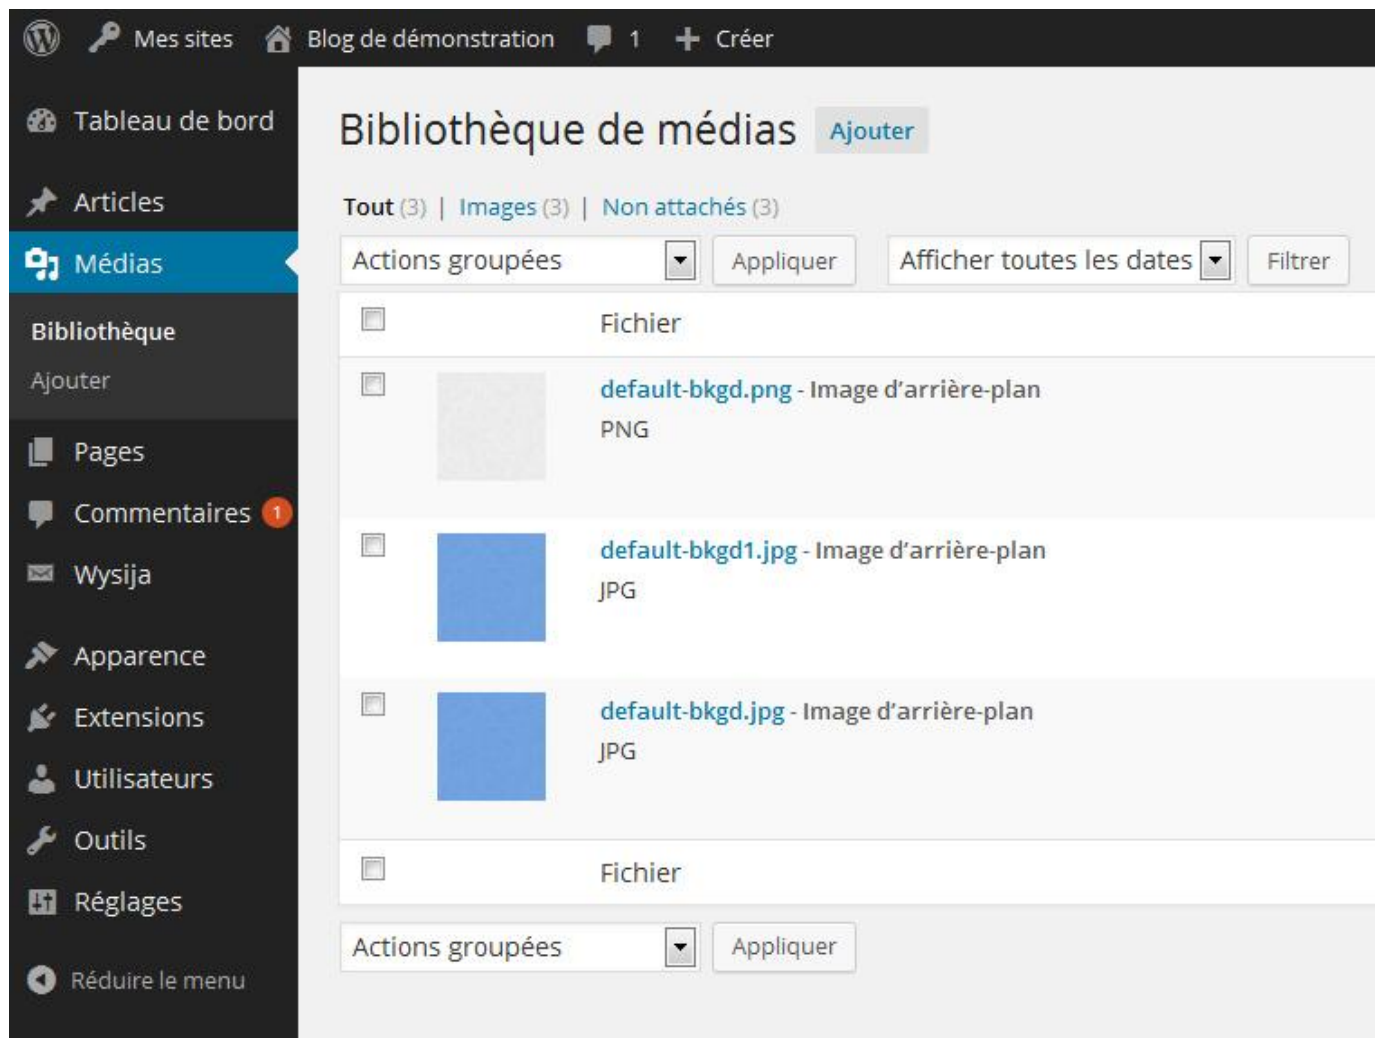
Mes sites Blog de démonstration 1 Créer

Tableau de bord
Articles
Médias
Bibliothèque
Ajouter
Pages
Commentaires 1
Wysija
Apparence
Extensions
Utilisateurs
Outils
Réglages
Réduire le menu

Bibliothèque de médias Ajouter

Tout (3) | Images (3) | Non attachés (3)

Actions groupées Appliquer Afficher toutes les dates Filtrer

Fichier

default-bkgd.png - Image d'arrière-plan
PNG

default-bkgd1.jpg - Image d'arrière-plan
JPG

default-bkgd.jpg - Image d'arrière-plan
JPG

Fichier

Actions groupées Appliquer